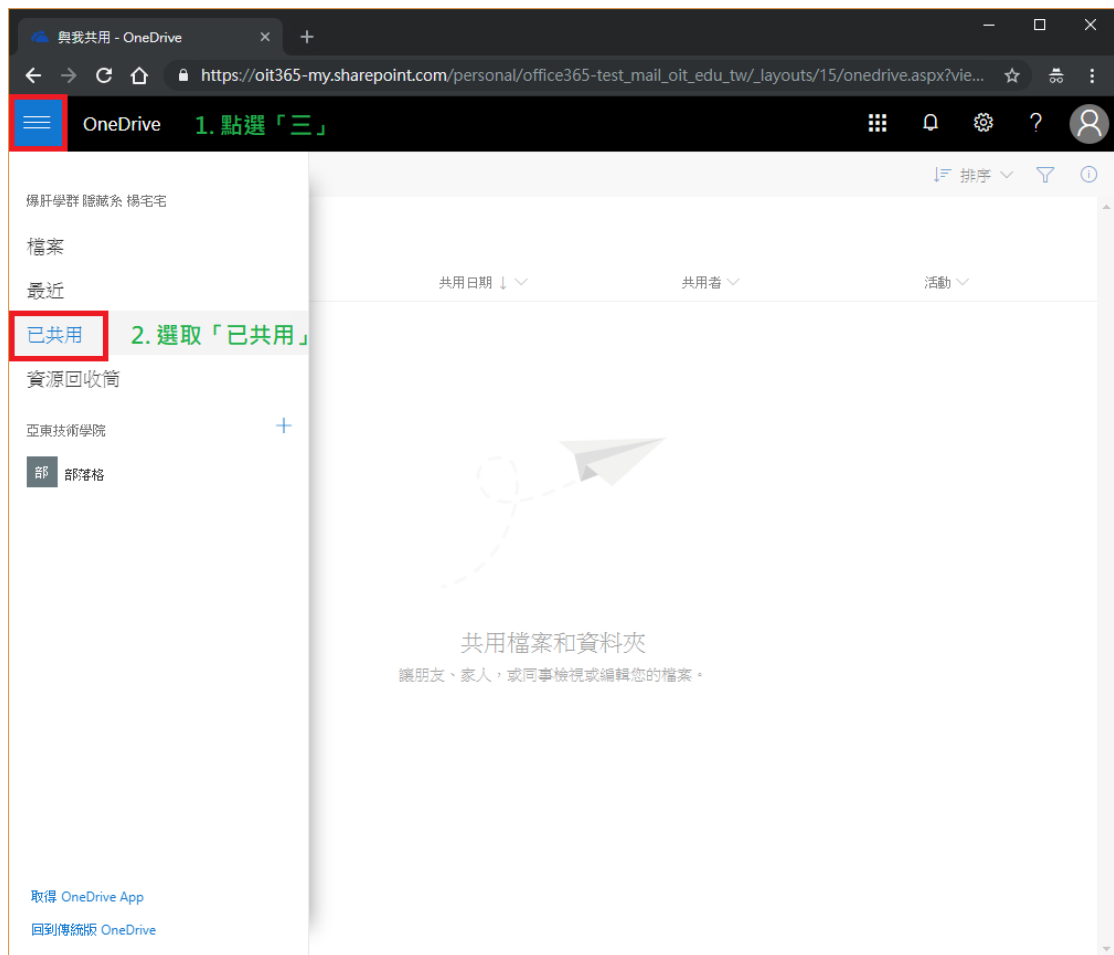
與我共用 - OneDrive
https://oit365-my.sharepoint.com/personal/office365-test_mail_oit_edu_tw/_layouts/15/onedrive.aspx?vie...

OneDrive 1. 點選「三」

排序

爆肝學群 隱藏系 楊宅宅

檔案

最近

已共用 2. 選取「已共用」

資源回收筒

亞東技術學院

部 部落格

共用日期 ↓ 共用者 活動

共用檔案和資料夾
讓朋友、家人，或同事檢視或編輯您的檔案。

取得 OneDrive App
回到傳統版 OneDrive